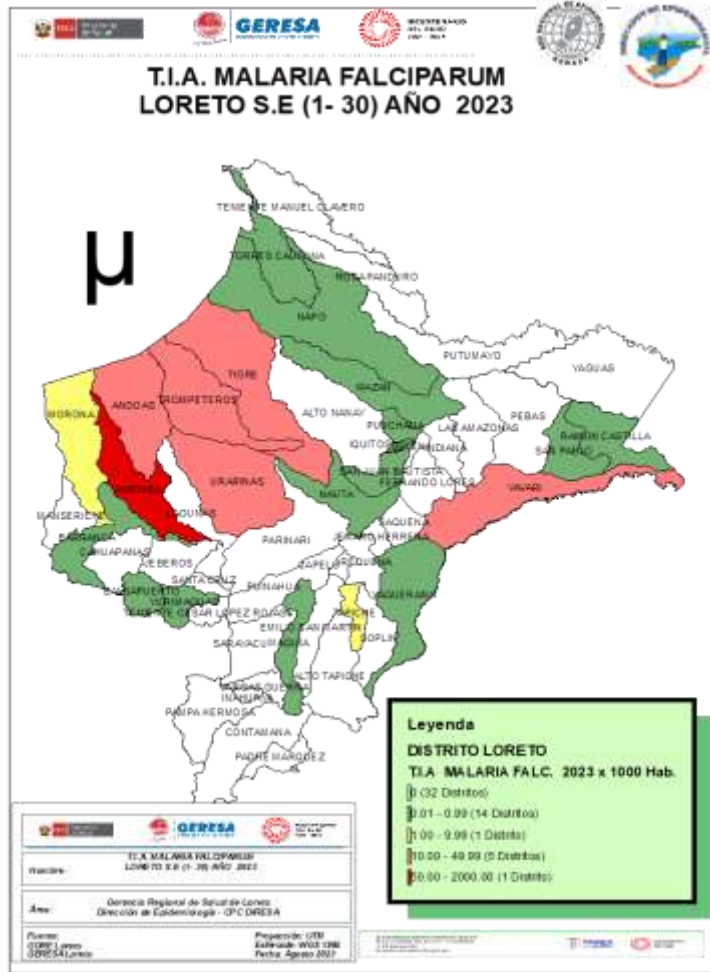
GERESA

T.I.A. MALARIA FALCIPARUM
LORETO S.E (1- 30) AÑO 2023

μ

TENIENTE MANUEL CLAVERO
TORRES CAUSANA
ROSA PANDURO
NAPO
PUTUMAYO
YAGUAS
TIGRE
MAZAN
MORONA
ANDOAS
TROMPETEROS
ALTO NANAY
PUNCHANA
PEBAS
LAS AMAZONAS
RAMON CASTILLA
SAN PABLO
IQUITOS
INDIANA
SAN JUAN BAUTISTA
FERNANDO LORES
YAVARI
URARINAS
NAUTA
MANSERICHE
BARRANCA
PASTAZA
PARINARI
SAQUENA
JENARO HERRERA
CAHUAPANAS
JEBEROS
TAPICHE
REQUENA
YAQUERANA
BALSAPUERTO
SANTA CRUZ
YURIMAGUAS
TENIENTE CESAR LOPEZ ROJAS
PUINAHUA
EMILIO SAN MARTIN
SOPLIN
SARAYACU
ALTO TAPICHE
INAHUAYA
PAMPA HERMOSA
CONTAMANA
PADRE MARQUEZ

Leyenda
DISTRITO LORETO
T.I.A MALARIA FALC. 2023 x 1000 Hab.
0 (32 Distritos)
0.01 - 0.99 (14 Distritos)
1.00 - 9.99 (1 Distrito)
10.00 - 49.99 (5 Distritos)
50.00 - 2000.00 (1 Distrito)

GERESA
Nombre:
T.I.A. MALARIA FALCIPARUM
LORETO S.E (1- 30) AÑO 2023
Área:
Gerencia Regional de Salud de Loreto
Dirección de Epidemiología - CPC DIRESA
Fuente:
GORE Loreto
GERESA Loreto
Preparación: UTM
Elaborado: WGS 1984
Fecha: Agosto 2023